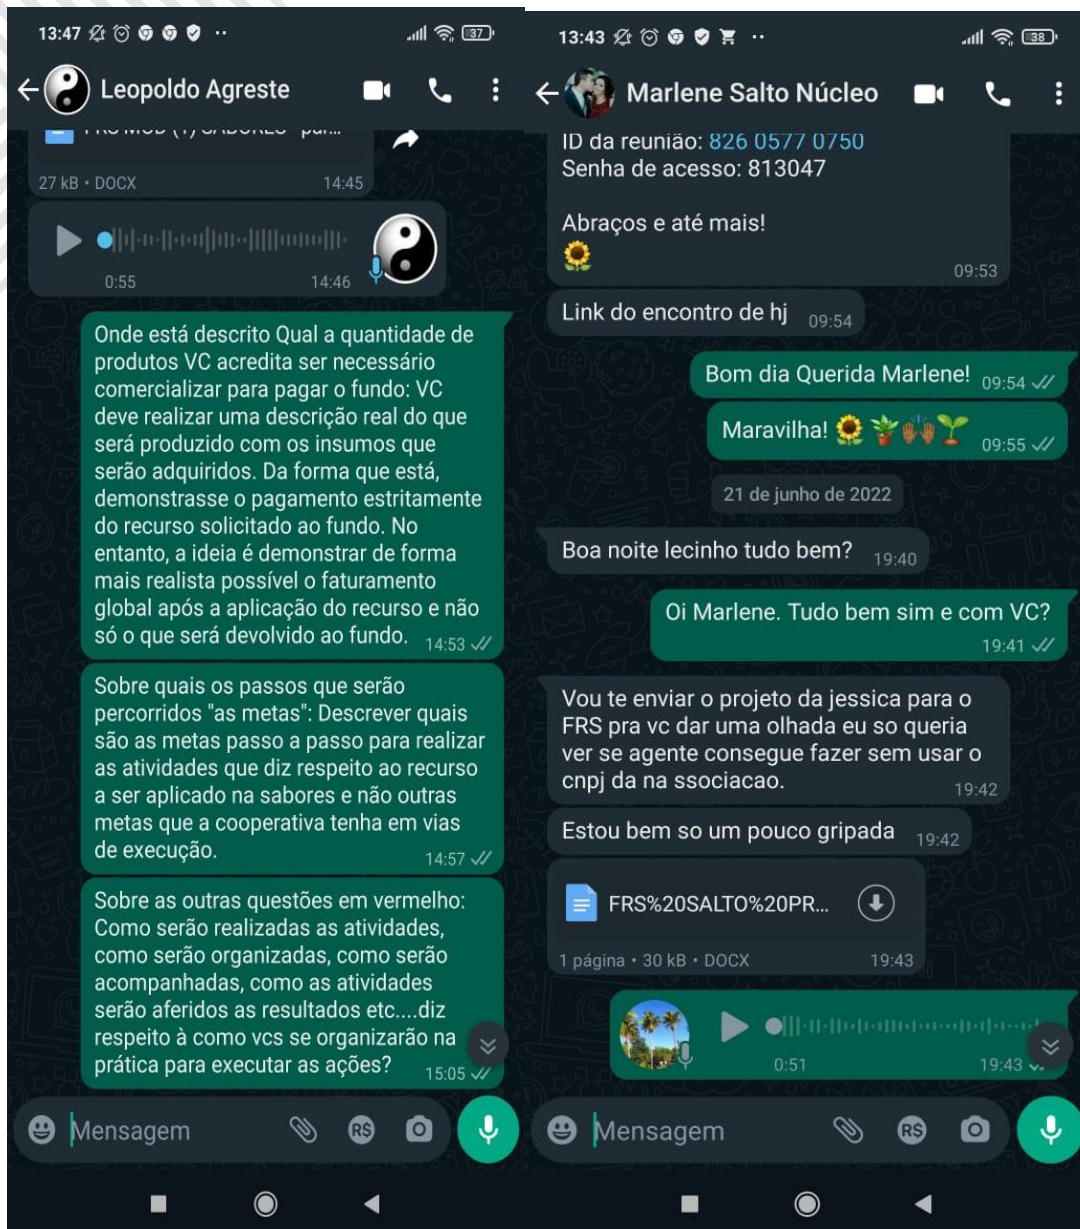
13:47

37

Leopoldo Agreste

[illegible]

27 kB • DOCX 14:45

0:55 14:46

Onde está descrito Qual a quantidade de produtos VC acredita ser necessário comercializar para pagar o fundo: VC deve realizar uma descrição real do que será produzido com os insumos que serão adquiridos. Da forma que está, demonstrasse o pagamento estritamente do recurso solicitado ao fundo. No entanto, a ideia é demonstrar de forma mais realista possível o faturamento global após a aplicação do recurso e não só o que será devolvido ao fundo. 14:53

Sobre quais os passos que serão percorridos "as metas": Descrever quais são as metas passo a passo para realizar as atividades que diz respeito ao recurso a ser aplicado na sabores e não outras metas que a cooperativa tenha em vias de execução. 14:57

Sobre as outras questões em vermelho: Como serão realizadas as atividades, como serão organizadas, como serão acompanhadas, como as atividades serão aferidos as resultados etc....diz respeito à como vcs se organizarão na prática para executar as ações? 15:05

Mensagem

13:43

38

Marlene Salto Núcleo

ID da reunião: 826 0577 0750
Senha de acesso: 813047

Abraços e até mais!
🌻 09:53

Link do encontro de hj 09:54

Bom dia Querida Marlene! 09:54

Maravilha! 🌻🪴🙌🏾🌱 09:55

21 de junho de 2022

Boa noite Iecinho tudo bem? 19:40

Oi Marlene. Tudo bem sim e com VC? 19:41

Vou te enviar o projeto da jessica para o FRS pra vc dar uma olhada eu so queria ver se agente consegue fazer sem usar o cnpj da na ssociacao. 19:42

Estou bem so um pouco gripada 19:42

FRS%20SALTO%20PR...

1 página • 30 kB • DOCX 19:43

0:51 19:43

Mensagem